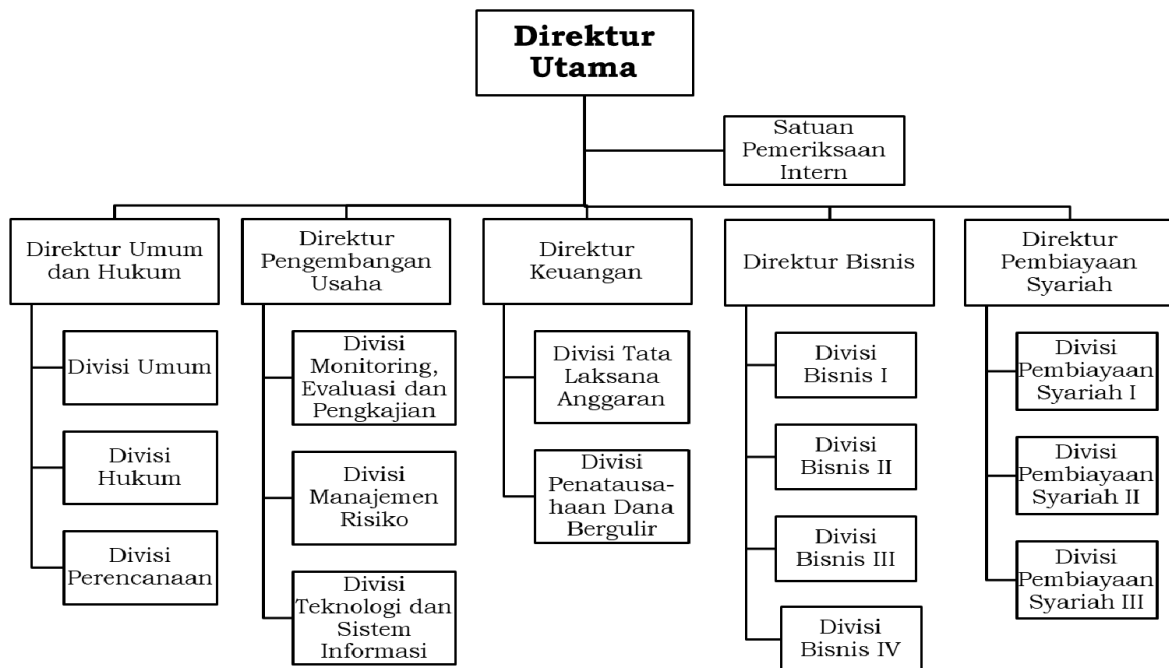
**Direktur Utama**

Satuan Pemeriksaan Intern

Direktur Umum dan Hukum

Divisi Umum

Divisi Hukum

Divisi Perencanaan

Direktur Pengembangan Usaha

Divisi Monitoring, Evaluasi dan Pengkajian

Divisi Manajemen Risiko

Divisi Teknologi dan Sistem Informasi

Direktur Keuangan

Divisi Tata Laksana Anggaran

Divisi Penatausahaan Dana Bergulir

Direktur Bisnis

Divisi Bisnis I

Divisi Bisnis II

Divisi Bisnis III

Divisi Bisnis IV

Direktur Pembiayaan Syariah

Divisi Pembiayaan Syariah I

Divisi Pembiayaan Syariah II

Divisi Pembiayaan Syariah III